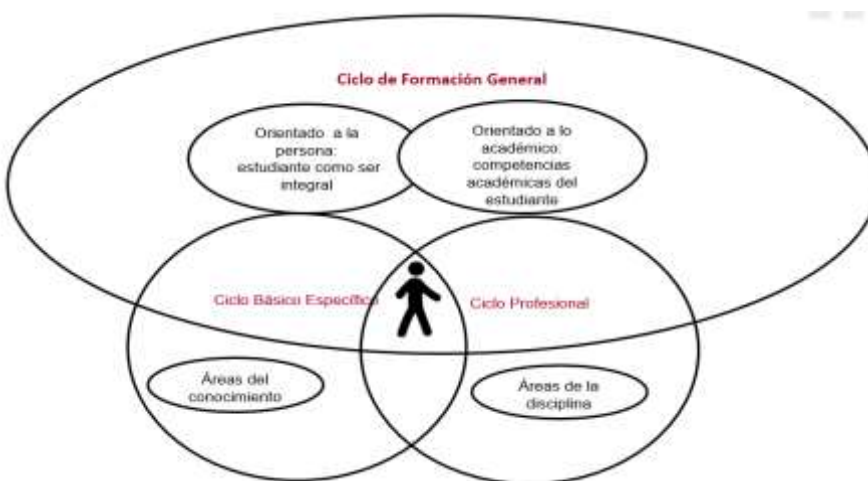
Ciclo de Formación General

Orientado a la persona: estudiante como ser integral

Orientado a lo académico: competencias académicas del estudiante

Ciclo Básico Específico

Ciclo Profesional

Áreas del conocimiento

Áreas de la disciplina